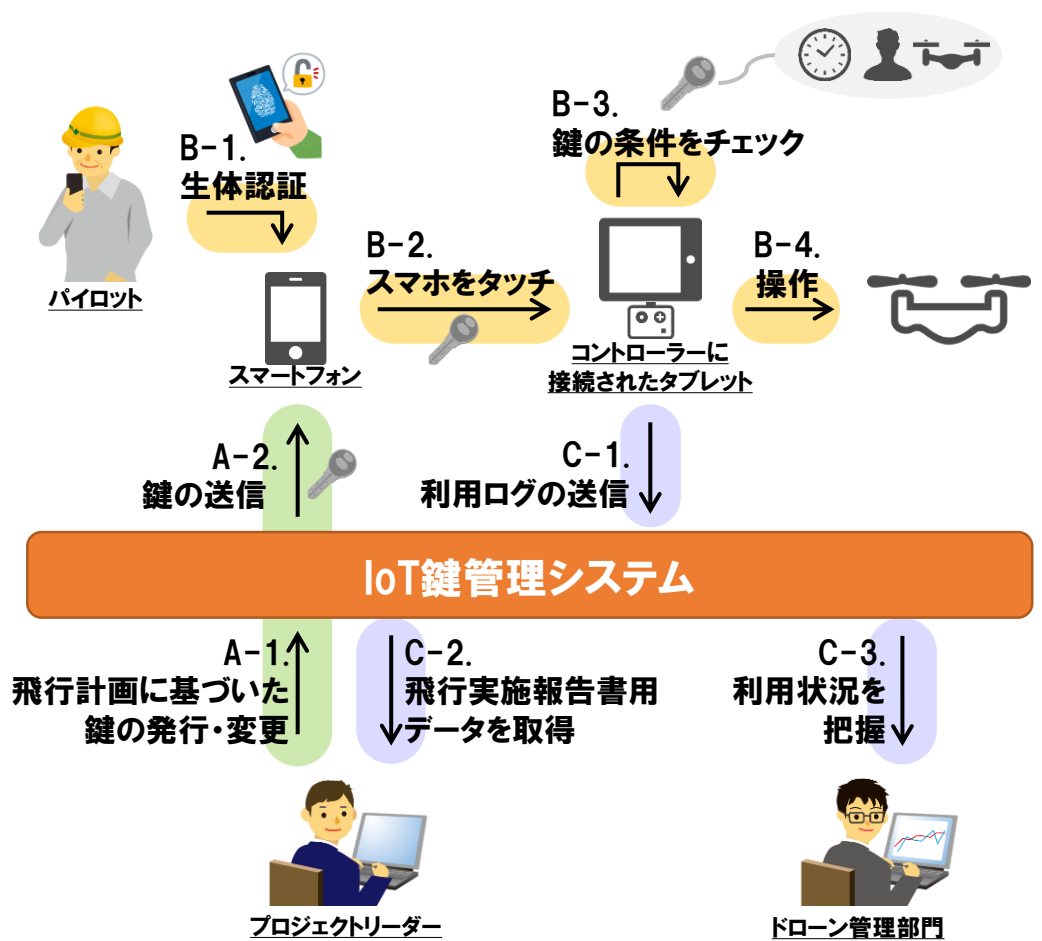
B-1.
生体認証

パイロット

スマートフォン

B-2.
スマホをタッチ

B-3.
鍵の条件をチェック

コントローラーに
接続されたタブレット

B-4.
操作

A-2.
鍵の送信

C-1.
利用ログの送信

IoT鍵管理システム

A-1.
飛行計画に基づいた
鍵の発行・変更

C-2.
飛行実施報告書用
データを取得

C-3.
利用状況を
把握

プロジェクトリーダー

ドローン管理部門